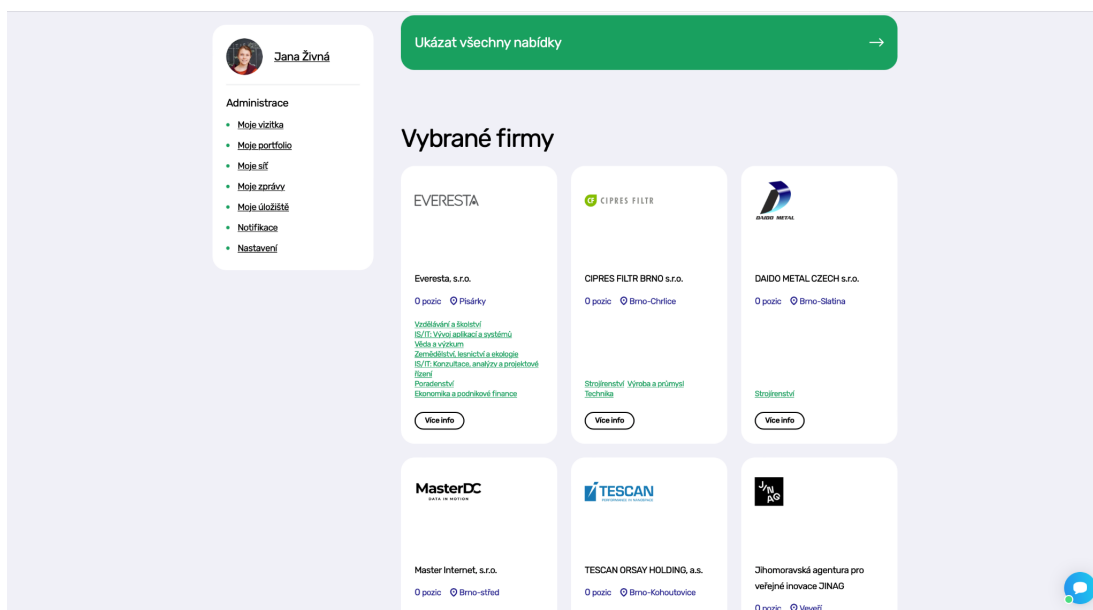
Jana Živná

Administrace

- Moje vizitka
- Moje portfolio
- Moje síť
- Moje zprávy
- Moje úložiště
- Notifikace
- Nastavení

Ukázat všechny nabídky →

Vybrané firmy

EVERESTA

Everesta, s.r.o.

0 pozic Písárky

Vzdělávání a školství
IS/IT: Vývoj aplikací a systémů
Věda a výzkum
Zemědělství, lesnictví a ekologie
IS/IT: Konzultace, analýzy a projektové řízení
Poradenství
Ekonomika a podnikové finance

Více info

CIPRES FILTR

CIPRES FILTR BRNO s.r.o.

0 pozic Brno-Chrlice

Strojírenství Výroba a průmysl
Technika

Více info

DAIDO METAL

DAIDO METAL CZECH s.r.o.

0 pozic Brno-Slatina

Strojírenství

Více info

MasterDC
DATA IN MOTION

Master Internet, s.r.o.

0 pozic Brno-střed

TESCAN

TESCAN ORSAY HOLDING, a.s.

0 pozic Brno-Kohoutovice

JINAG

Jihomoravská agentura pro veřejné inovace JINAG

0 pozic Veveří